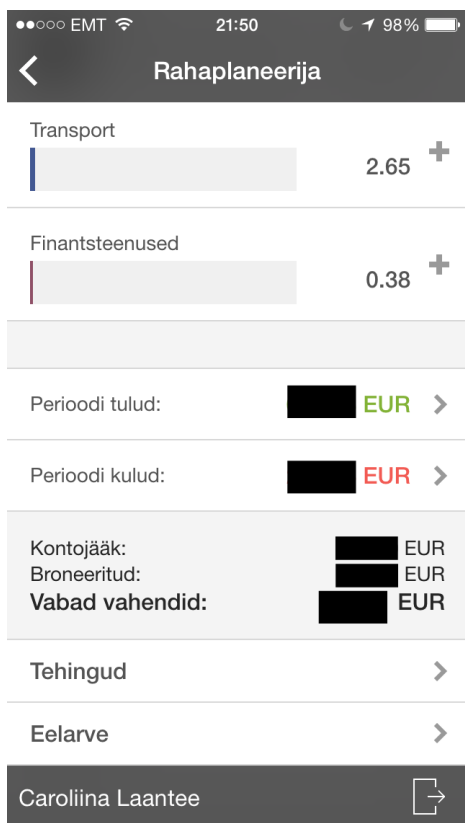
●●○○○ EMT 21:50 98%

Rahaplaneerija

Transport
2.65 +

Finantsteenused
0.38 +

Perioodi tulud: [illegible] EUR

Perioodi kulud: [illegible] EUR

Kontojääk: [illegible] EUR
Broneeritud: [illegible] EUR
Vabad vahendid: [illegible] EUR

Tehingud

Eelarve

Caroliina Laantee